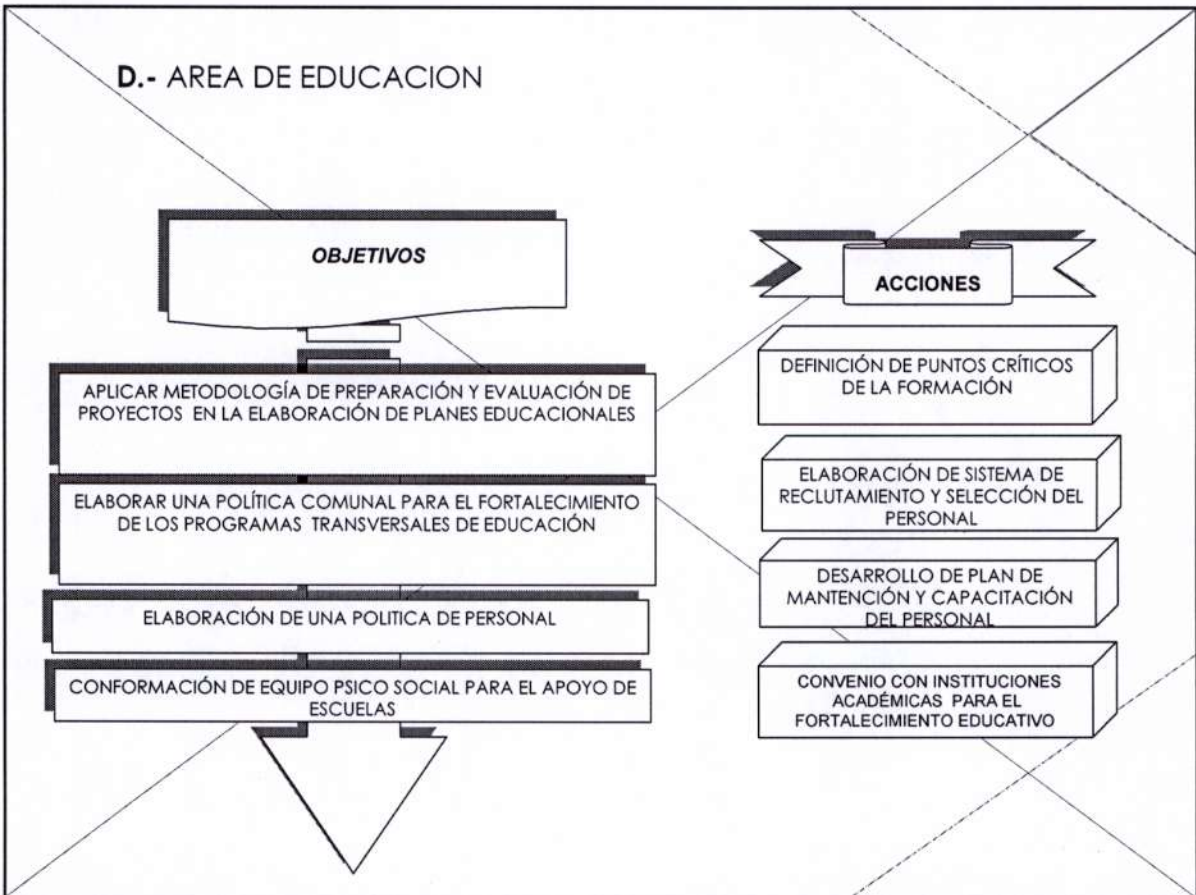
D.- AREA DE EDUCACION

OBJETIVOS

APLICAR METODOLOGÍA DE PREPARACIÓN Y EVALUACIÓN DE PROYECTOS EN LA ELABORACIÓN DE PLANES EDUCACIONALES

ELABORAR UNA POLÍTICA COMUNAL PARA EL FORTALECIMIENTO DE LOS PROGRAMAS TRANSVERSALES DE EDUCACIÓN

ELABORACIÓN DE UNA POLITICA DE PERSONAL

CONFORMACIÓN DE EQUIPO PSICO SOCIAL PARA EL APOYO DE ESCUELAS

ACCIONES

DEFINICIÓN DE PUNTOS CRÍTICOS DE LA FORMACIÓN

ELABORACIÓN DE SISTEMA DE RECLUTAMIENTO Y SELECCIÓN DEL PERSONAL

DESARROLLO DE PLAN DE MANTENCIÓN Y CAPACITACIÓN DEL PERSONAL

CONVENIO CON INSTITUCIONES ACADÉMICAS PARA EL FORTALECIMIENTO EDUCATIVO